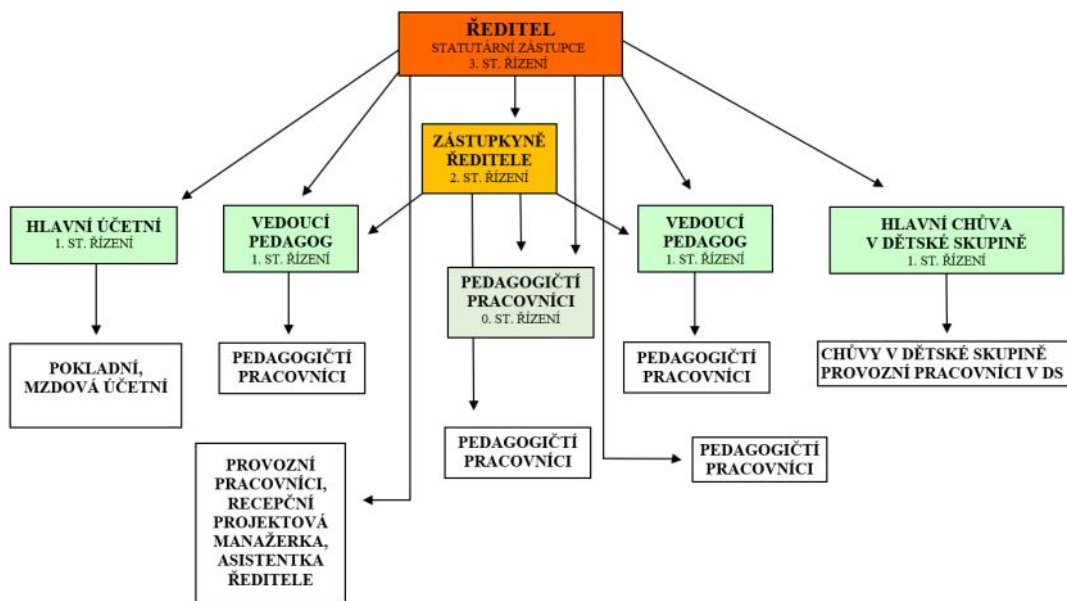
ŘEDITEL
STATUTÁRNÍ ZÁSTUPCE
3. ST. ŘÍZENÍ

ZÁSTUPKYNĚ ŘEDITELE
2. ST. ŘÍZENÍ

HLAVNÍ ÚČETNÍ
1. ST. ŘÍZENÍ

VEDOUCÍ PEDAGOG
1. ST. ŘÍZENÍ

PEDAGOGIČTÍ PRACOVNÍCI
0. ST. ŘÍZENÍ

VEDOUCÍ PEDAGOG
1. ST. ŘÍZENÍ

HLAVNÍ CHŮVA V DĚTSKÉ SKUPINĚ
1. ST. ŘÍZENÍ

POKLADNÍ, MZDOVÁ ÚČETNÍ

PEDAGOGIČTÍ PRACOVNÍCI

PEDAGOGIČTÍ PRACOVNÍCI

CHŮVY V DĚTSKÉ SKUPINĚ
PROVOZNÍ PRACOVNÍCI V DS

PEDAGOGIČTÍ PRACOVNÍCI

PEDAGOGIČTÍ PRACOVNÍCI

PROVOZNÍ PRACOVNÍCI, RECEPČNÍ PROJEKTOVÁ MANAŽERKA, ASISTENTKA ŘEDITELE